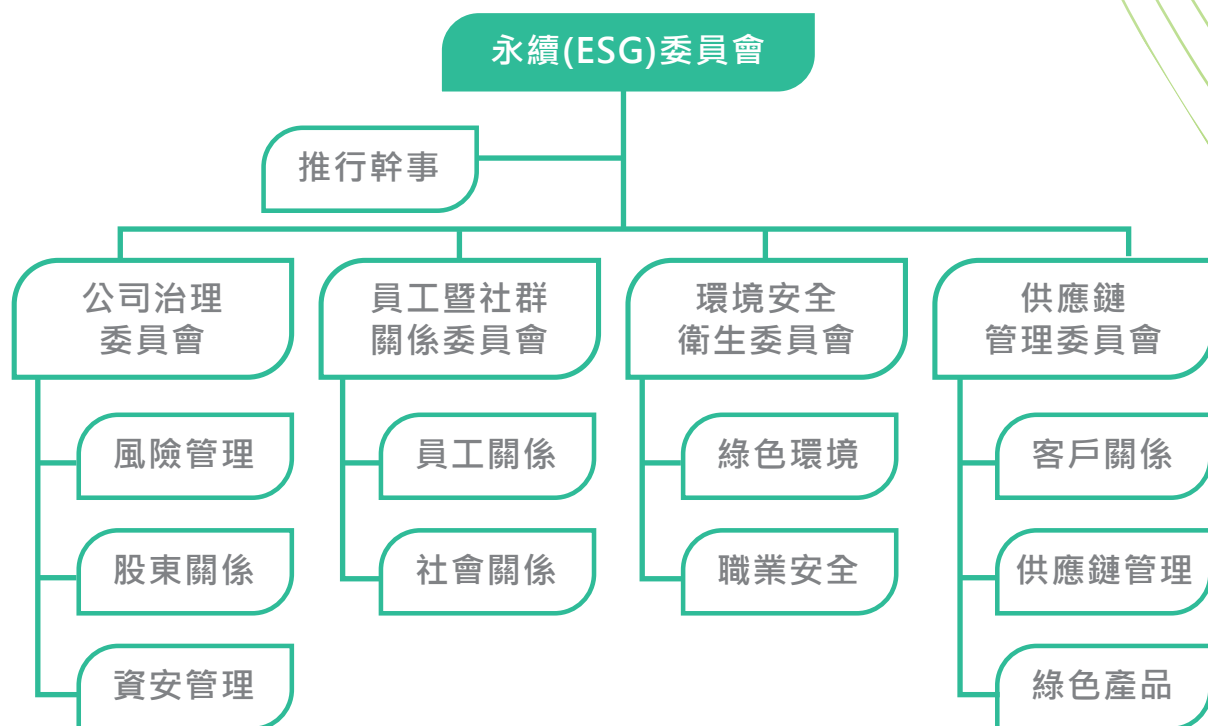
永續(ESG)委員會

推行幹事

公司治理委員會

風險管理

股東關係

資安管理

員工暨社群關係委員會

員工關係

社會關係

環境安全衛生委員會

綠色環境

職業安全

供應鏈管理委員會

客戶關係

供應鏈管理

綠色產品